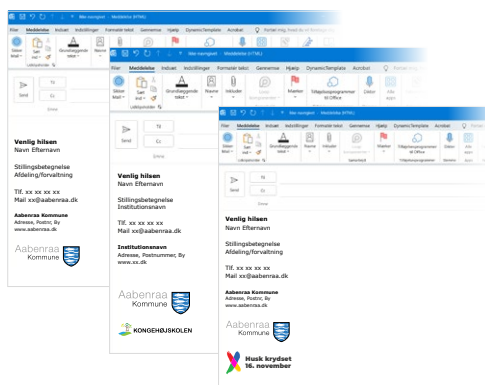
Filer Meddelelse Indsæt Indstillinger Formater tekst Gennemse Hjælp DynamicTemplate Acrobat Fortæl mig, hvad du vil foretage dig

Ny meddelelse - Meddelelse (HTML)

Sæt ind Grundlæggende tekst Navne Medtag Mærker Tilføjelsesprogrammer til Office Diktér

Udklipsholder Stemme

Send Til Cc Emne

Venlig hilsen
Navn Efternavn

Stillingsbetegnelse
Afdeling/forvaltning

Tlf. xx xx xx xx
Mail xx@aabenraa.dk

Aabenraa Kommune
Adresse, Postnr, By
www.aabenraa.dk

Aabenraa Kommune

Venlig hilsen
Navn Efternavn

Stillingsbetegnelse
Institutionsnavn

Tlf. xx xx xx xx
Mail xx@aabenraa.dk

Institutionsnavn
Adresse, Postnummer, By
www.xx.dk

Aabenraa Kommune

KONGEHØJSKOLEN

Venlig hilsen
Navn Efternavn

Stillingsbetegnelse
Afdeling/forvaltning

Tlf. xx xx xx xx
Mail xx@aabenraa.dk

Aabenraa Kommune
Adresse, Postnr, By
www.aabenraa.dk

Aabenraa Kommune

Husk krydset
16. november